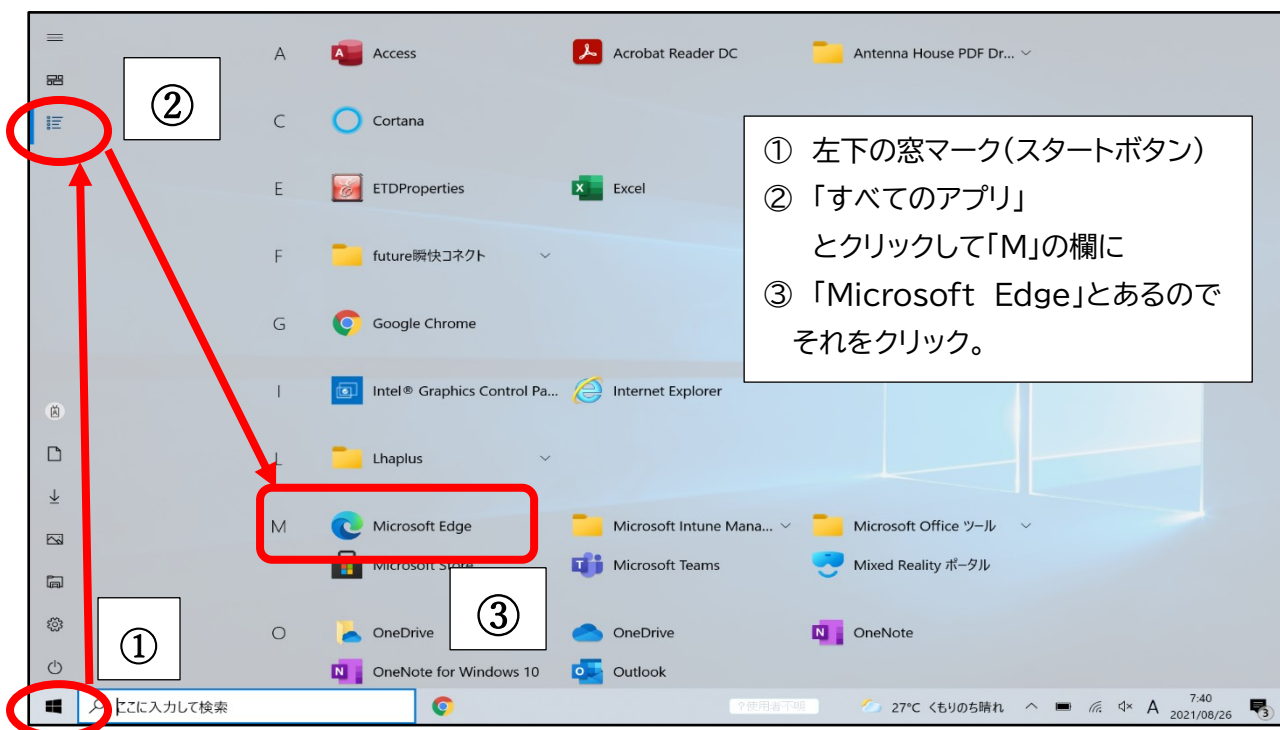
②

A
Access
Acrobat Reader DC
Antenna House PDF Dr...

C
Cortana

① 左下の窓マーク(スタートボタン)
② 「すべてのアプリ」
とクリックして「M」の欄に
③ 「Microsoft Edge」とあるので
それをクリック。

E
ETDProperties
Excel

F
future瞬快コネクト

G
Google Chrome

I
Intel® Graphics Control Pa...
Internet Explorer

L
Lhaplus

M
Microsoft Edge
Microsoft Intune Mana...
Microsoft Office ツール
Microsoft Store
Microsoft Teams
Mixed Reality ポータル

③

①

O
OneDrive
OneDrive
OneNote
OneNote for Windows 10
Outlook

ここに入力して検索
使用者不明
27°C くもりのち晴れ
A
7:40
2021/08/26
3